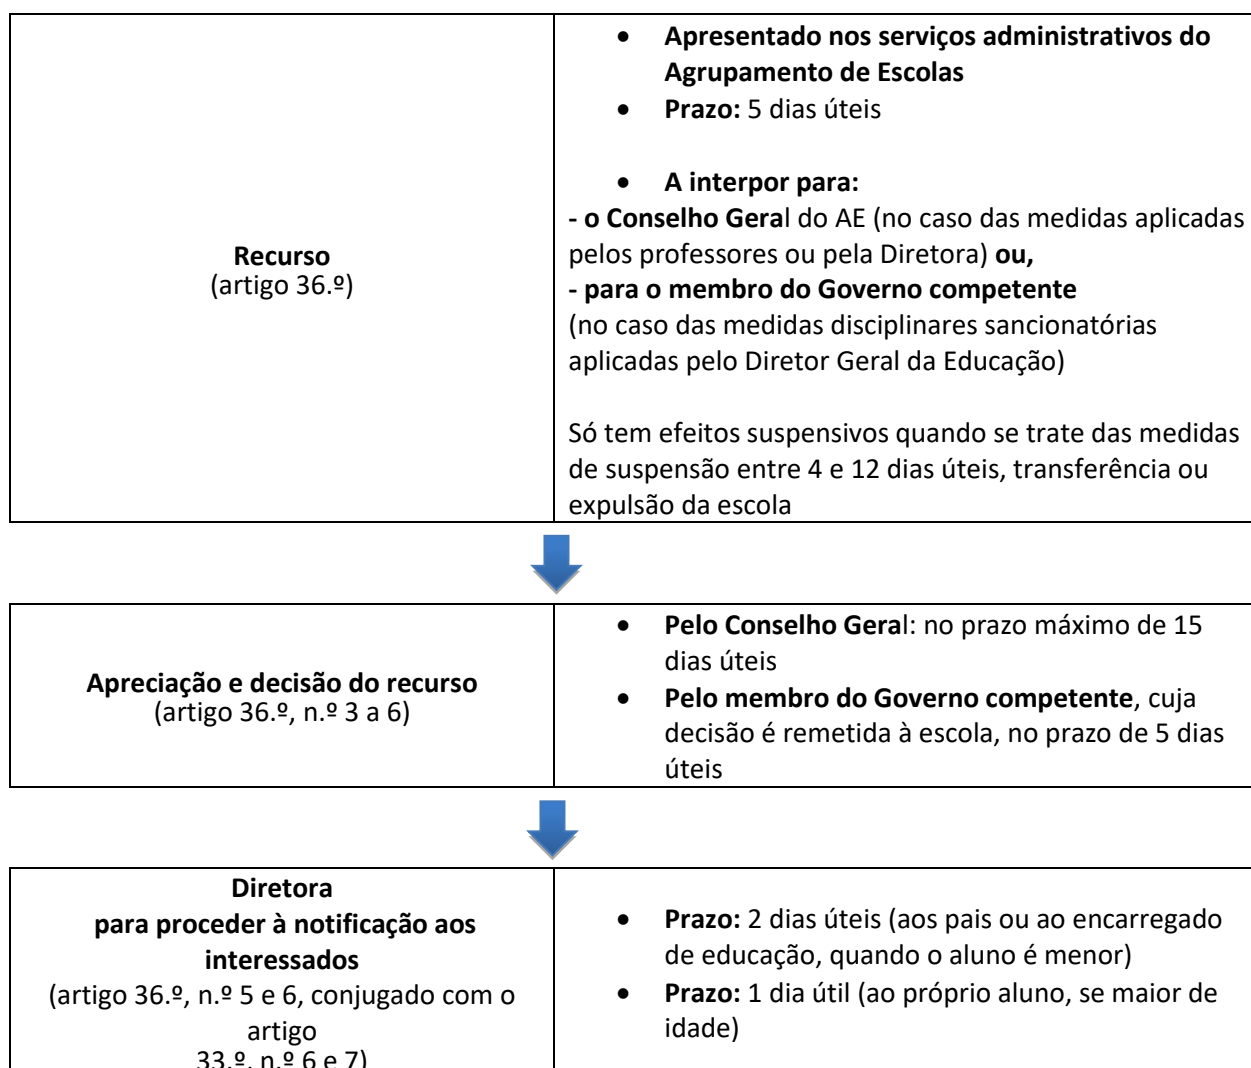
| | |
|---|---|
| **Recurso** (artigo 36.º) | • **Apresentado nos serviços administrativos do Agrupamento de Escolas** • **Prazo:** 5 dias úteis • **A interpor para:** **- o Conselho Geral** do AE (no caso das medidas aplicadas pelos professores ou pela Diretora) **ou,** **- para o membro do Governo competente** (no caso das medidas disciplinares sancionatórias aplicadas pelo Diretor Geral da Educação) Só tem efeitos suspensivos quando se trate das medidas de suspensão entre 4 e 12 dias úteis, transferência ou expulsão da escola |

| | |
|---|---|
| **Apreciação e decisão do recurso** (artigo 36.º, n.º 3 a 6) | • **Pelo Conselho Geral**: no prazo máximo de 15 dias úteis • **Pelo membro do Governo competente**, cuja decisão é remetida à escola, no prazo de 5 dias úteis |

| | |
|---|---|
| **Diretora para proceder à notificação aos interessados** (artigo 36.º, n.º 5 e 6, conjugado com o artigo 33.º, n.º 6 e 7) | • **Prazo:** 2 dias úteis (aos pais ou ao encarregado de educação, quando o aluno é menor) • **Prazo:** 1 dia útil (ao próprio aluno, se maior de idade) |